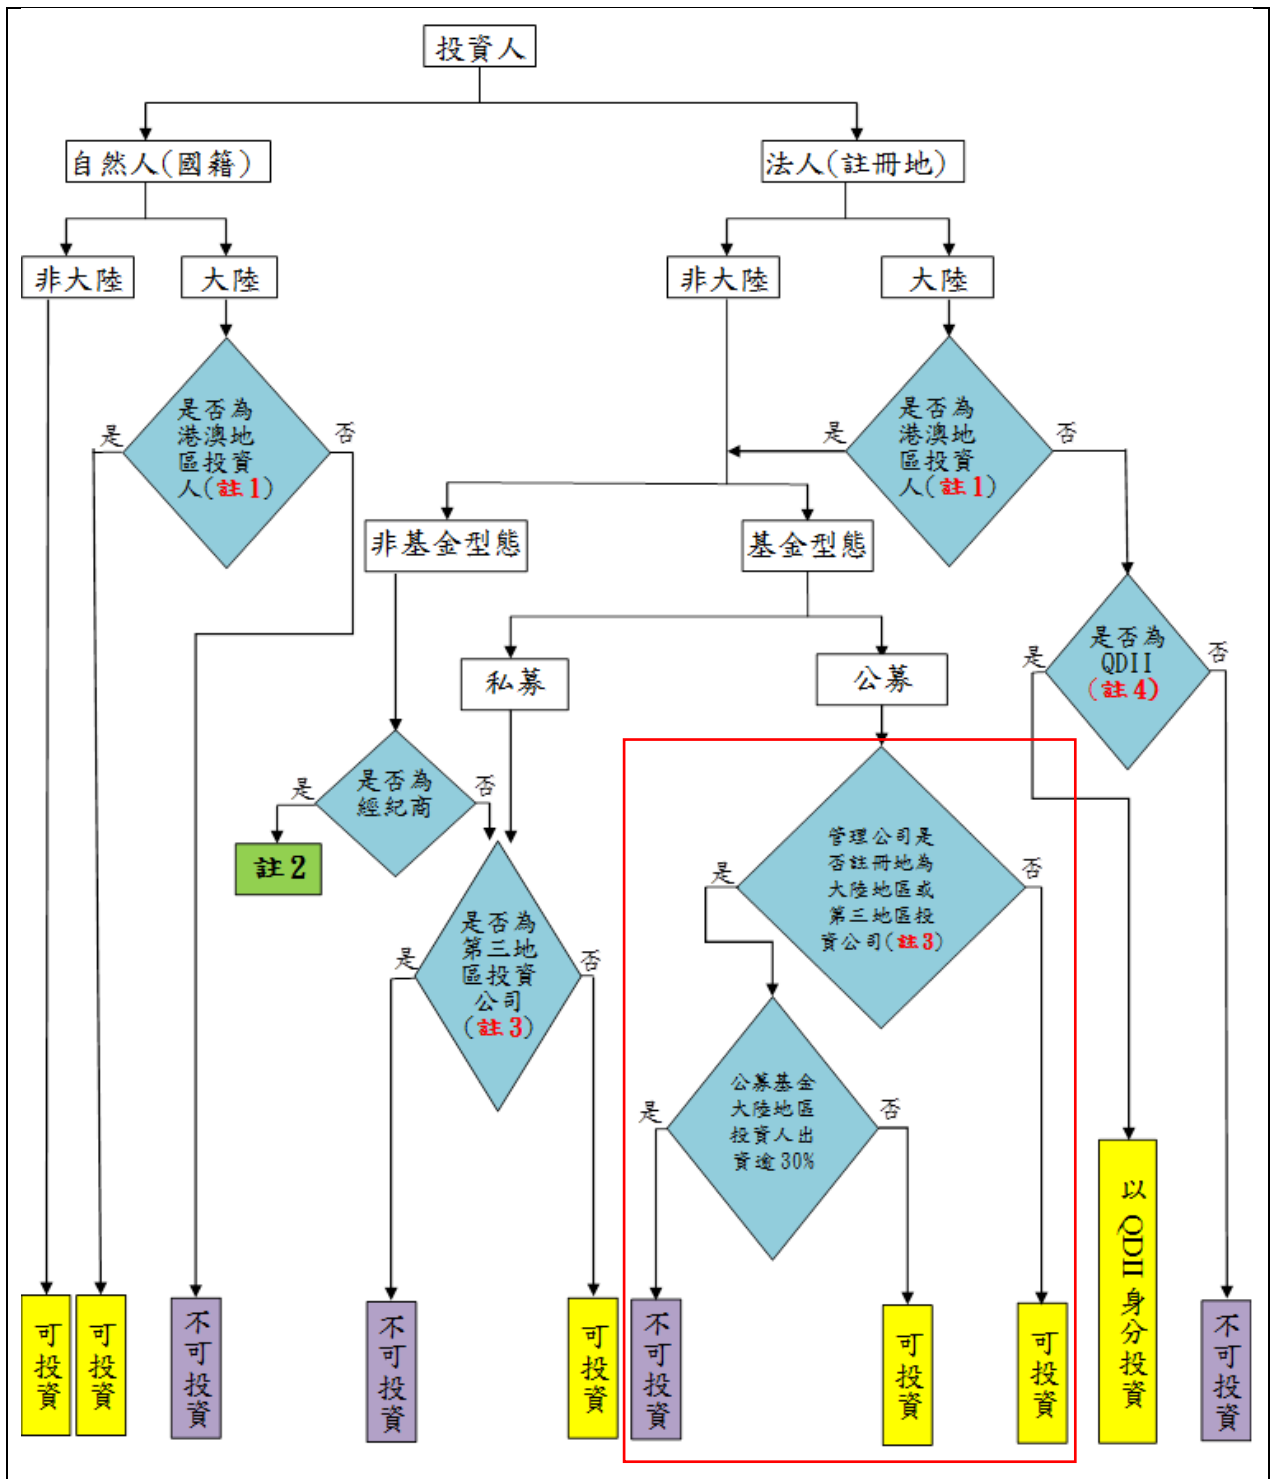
投資人

自然人(國籍)

法人(註冊地)

非大陸

大陸

非大陸

大陸

是否為港澳地區投資人(註1)

是

否

是否為港澳地區投資人(註1)

是

否

非基金型態

基金型態

私募

公募

是否為QDII(註4)

是

否

是否為經紀商

是

否

註2

是否為第三地區投資公司(註3)

是

否

管理公司是否註冊地為大陸地區或第三地區投資公司(註3)

是

否

公募基金大陸地區投資人出資逾30%

是

否

可投資

可投資

不可投資

不可投資

可投資

不可投資

可投資

可投資

以QDII身分投資

不可投資